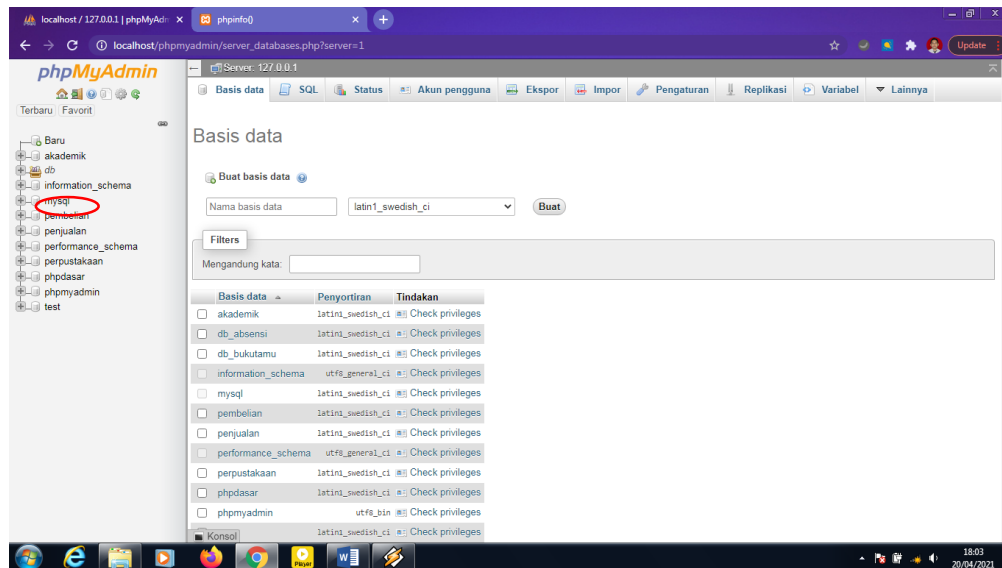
localhost / 127.0.0.1 | phpMyAdm ×
phpinfo() ×
+
localhost/phpmyadmin/server_databases.php?server=1
Update

phpMyAdmin
Terbaru Favorit
Baru
akademik
db
information_schema
mysql
pembelian
penjualan
performance_schema
perpustakaan
phpdasar
phpmyadmin
test

Server: 127.0.0.1
Basis data SQL Status Akun pengguna Ekspor Impor Pengaturan Replikasi Variabel Lainnya

Basis data

Buat basis data
Nama basis data
latin1_swedish_ci
Buat

Filters
Mengandung kata:

| Basis data | Penyortiran | Tindakan |
|---|---|---|
| akademik | latin1_swedish_ci | Check privileges |
| db_absensi | latin1_swedish_ci | Check privileges |
| db_bukutamu | latin1_swedish_ci | Check privileges |
| information_schema | utf8_general_ci | Check privileges |
| mysql | latin1_swedish_ci | Check privileges |
| pembelian | latin1_swedish_ci | Check privileges |
| penjualan | latin1_swedish_ci | Check privileges |
| performance_schema | utf8_general_ci | Check privileges |
| perpustakaan | latin1_swedish_ci | Check privileges |
| phpdasar | latin1_swedish_ci | Check privileges |
| phpmyadmin | utf8_bin | Check privileges |
| | latin1_swedish_ci | Check privileges |

Konsol

Player
18:03
20/04/2021